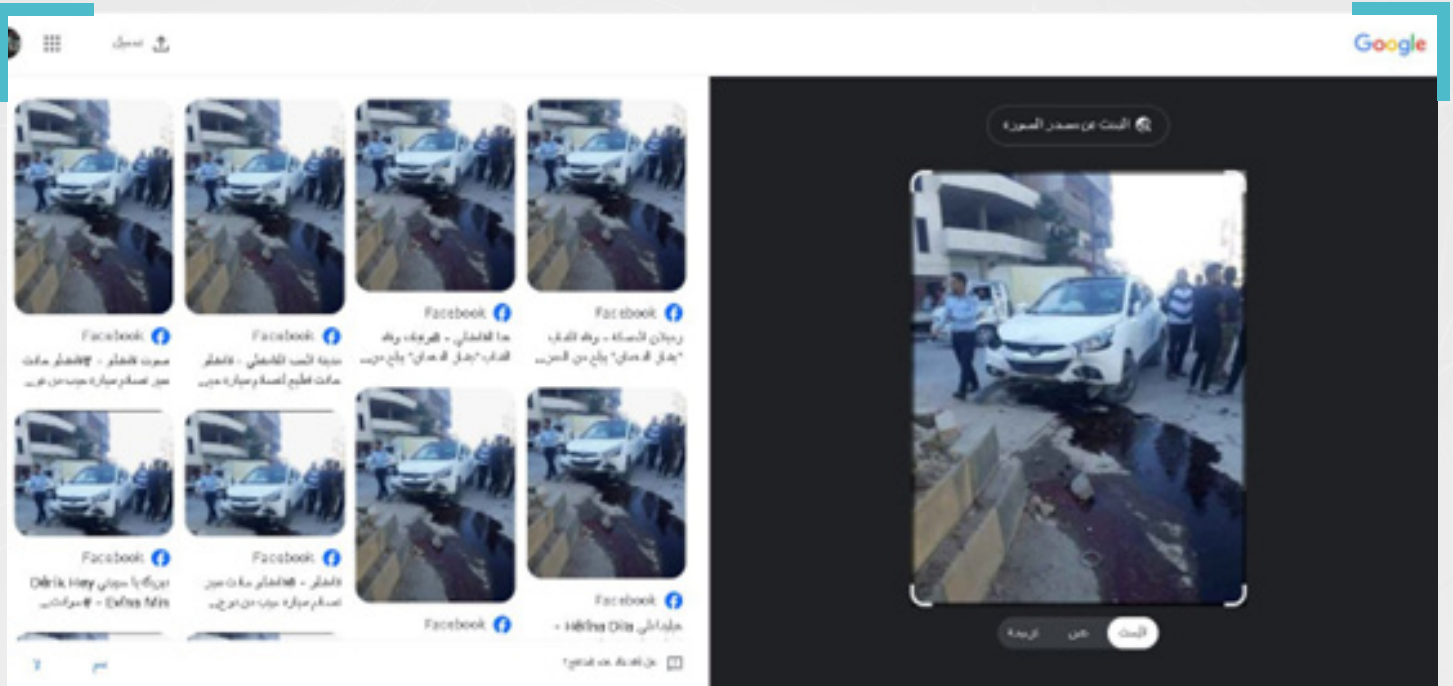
Google

تحميل

البحث عن مصدر الصورة

Facebook
زيدبان الحسكة - وفاة الشاب "يحيى الدهمان" بائع من الحس...

Facebook
هذا القامشلي - الفرات وفاة الشاب "يحيى الدهمان" بائع من...

Facebook
مدينة الشب القامشلي - قامشلو ماتت قطيع أعصاب وسيارة جيب...

Facebook
صوت قامشلو - #قامشلو ماتت مين أعصاب سيارة جيب من نوع...

Facebook
حلبا اني Hêlîna Dila -

Facebook
قامشلو - قامشلو ماتت مين أعصاب سيارة جيب من نوع...

Facebook
ديركا يا سوبي Dêrik Hey - Exfiss Mis #مرادت...

Facebook

البحث نص ترجمة

هل أفادتك هذه النتائج؟

نعم لا